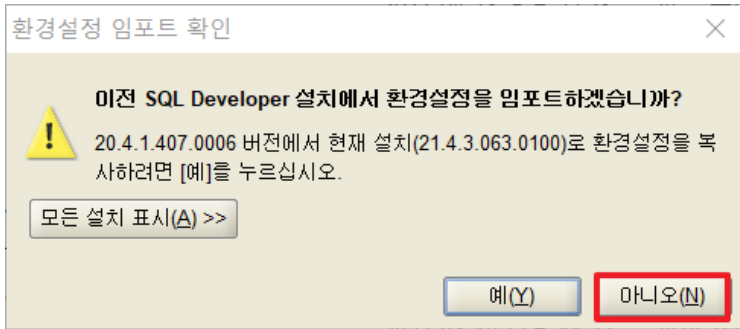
환경설정 임포트 확인

이전 SQL Developer 설치에서 환경설정을 임포트하겠습니까?

20.4.1.407.0006 버전에서 현재 설치(21.4.3.063.0100)로 환경설정을 복사하려면 [예]를 누르십시오.

모든 설치 표시(A) >>

예(Y)

아니오(N)